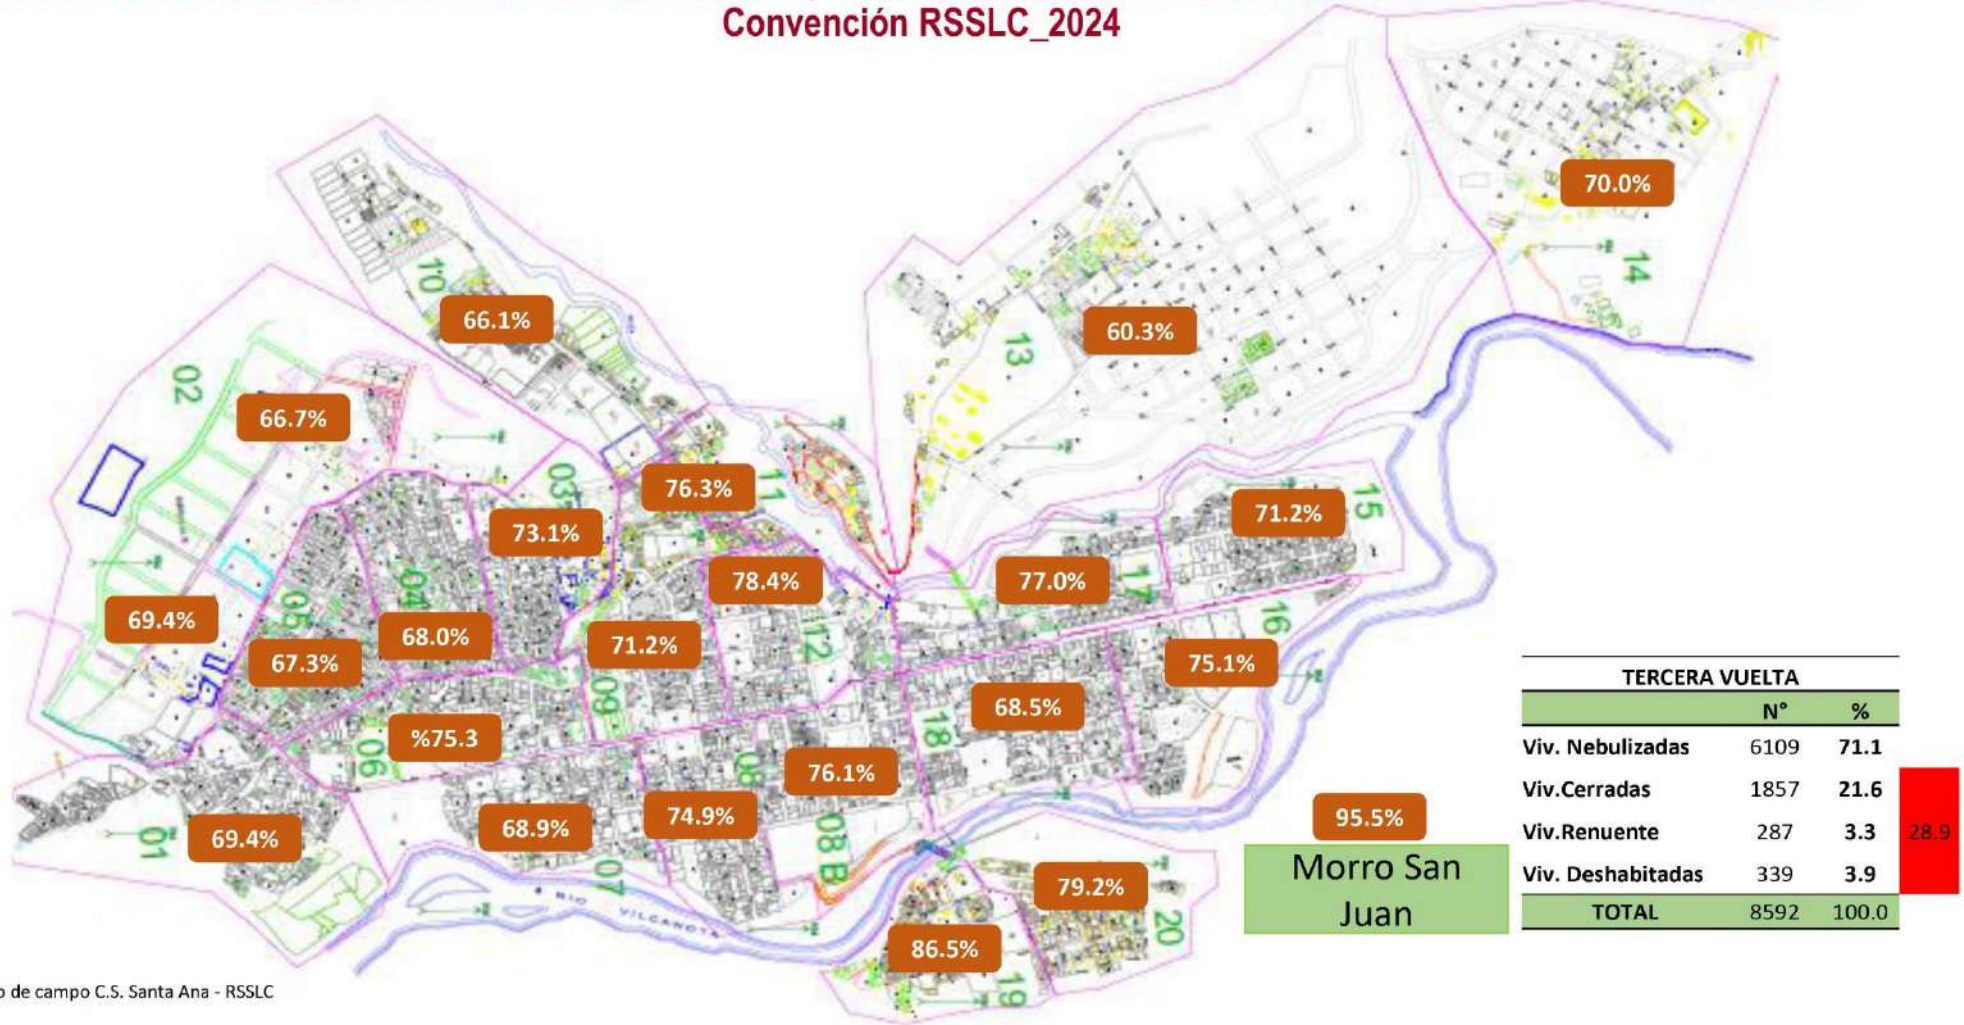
Convención RSSLC_2024

70.0%

14

10

66.1%

60.3%

13

02

66.7%

03

76.3%

11

71.2%

15

73.1%

78.4%

77.0%

17

69.4%

05

04

68.0%

71.2%

12

16

67.3%

75.1%

09

68.5%

%75.3

18

06

08

76.1%

74.9%

68.9%

01

69.4%

07

08 B

95.5%

Morro San Juan

79.2%

20

86.5%

19

RIO VILCANOTA

| TERCERA VUELTA | | | |
|---|---|---|---|
| | N° | % | |
| Viv. Nebulizadas | 6109 | 71.1 | |
| Viv.Cerradas | 1857 | 21.6 | 28.9 |
| Viv.Renuente | 287 | 3.3 | |
| Viv. Deshabitadas | 339 | 3.9 | |
| TOTAL | 8592 | 100.0 | |

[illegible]o de campo C.S. Santa Ana - RSSLC